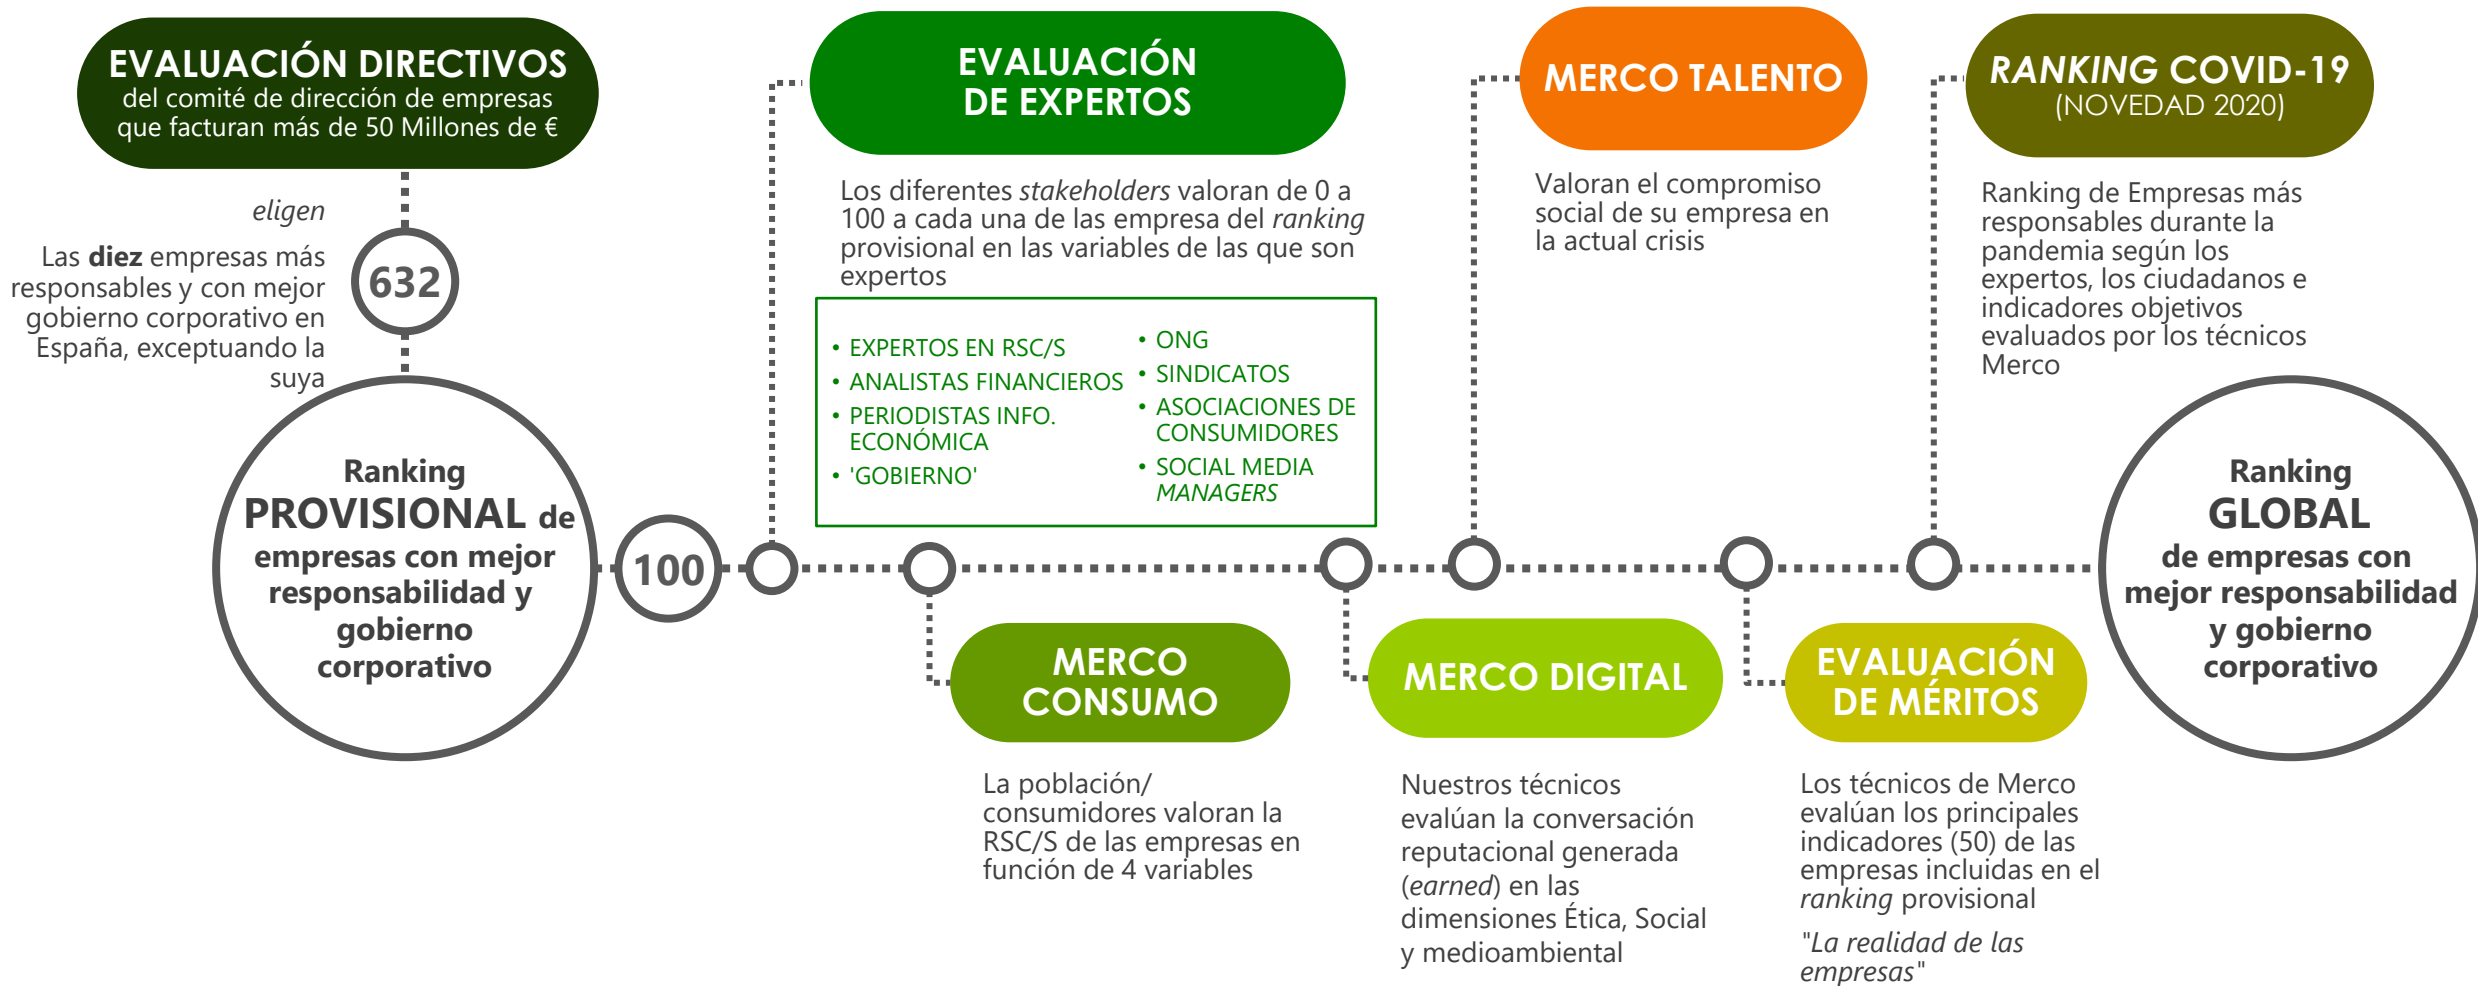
EVALUACIÓN DIRECTIVOS
del comité de dirección de empresas que facturan más de 50 Millones de €

eligen

Las **diez** empresas más responsables y con mejor gobierno corporativo en España, exceptuando la suya

632

Ranking
PROVISIONAL de empresas con mejor responsabilidad y gobierno corporativo

100

EVALUACIÓN DE EXPERTOS

Los diferentes *stakeholders* valoran de 0 a 100 a cada una de las empresa del *ranking* provisional en las variables de las que son expertos

- EXPERTOS EN RSC/S
- ANALISTAS FINANCIEROS
- PERIODISTAS INFO. ECONÓMICA
- 'GOBIERNO'
- ONG
- SINDICATOS
- ASOCIACIONES DE CONSUMIDORES
- SOCIAL MEDIA *MANAGERS*

MERCO TALENTO

Valoran el compromiso social de su empresa en la actual crisis

*RANKING* COVID-19
(NOVEDAD 2020)

Ranking de Empresas más responsables durante la pandemia según los expertos, los ciudadanos e indicadores objetivos evaluados por los técnicos Merco

Ranking
GLOBAL
de empresas con mejor responsabilidad y gobierno corporativo

MERCO CONSUMO

La población/ consumidores valoran la RSC/S de las empresas en función de 4 variables

MERCO DIGITAL

Nuestros técnicos evalúan la conversación reputacional generada (*earned*) en las dimensiones Ética, Social y medioambiental

EVALUACIÓN DE MÉRITOS

Los técnicos de Merco evalúan los principales indicadores (50) de las empresas incluidas en el *ranking* provisional

*"La realidad de las empresas"*